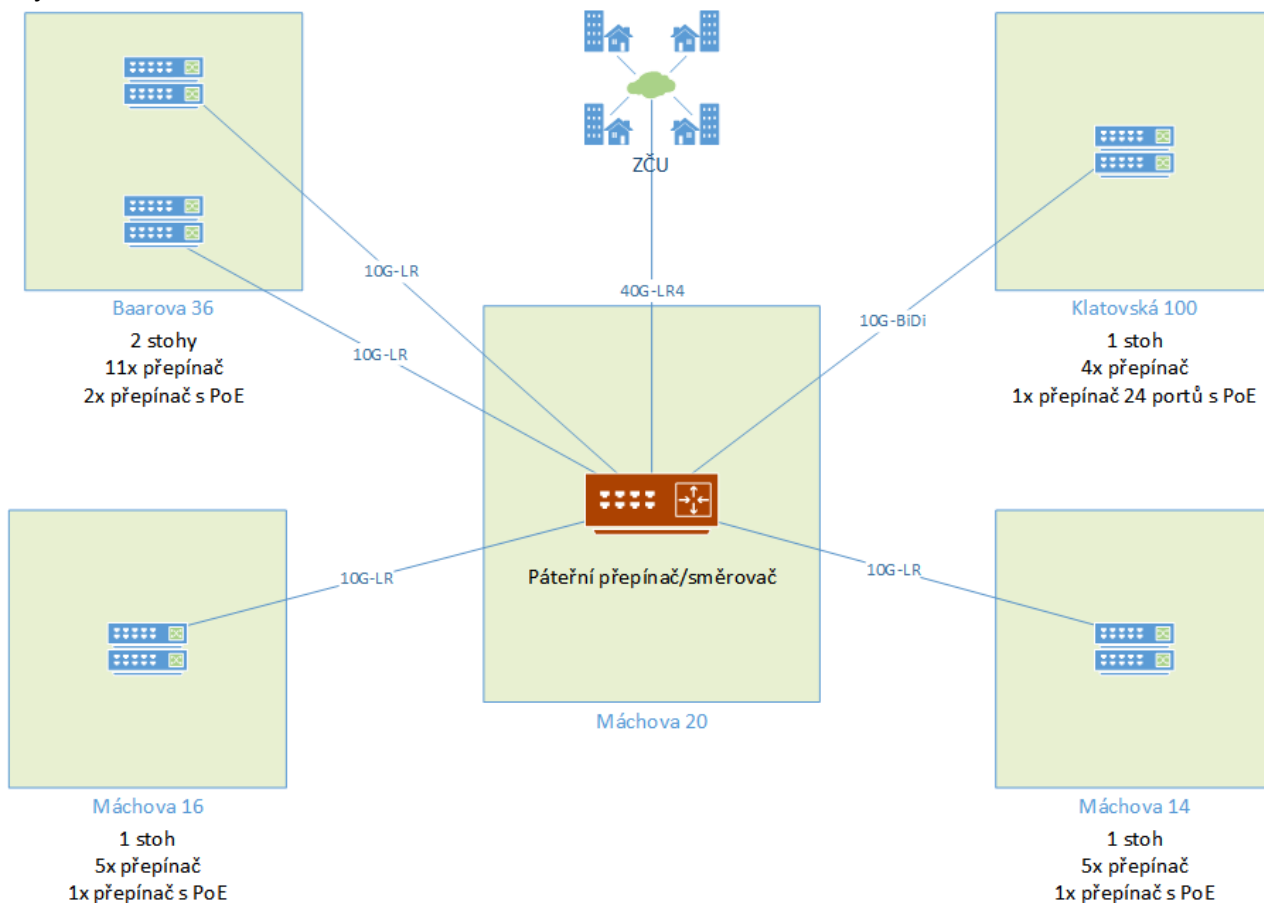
ZČU

10G-LR

40G-LR4

10G-BiDi

Baarova 36
2 stohy
11x přepínač
2x přepínač s PoE

10G-LR

Klatovská 100
1 stoh
4x přepínač
1x přepínač 24 portů s PoE

10G-LR

Páteřní přepínač/směrovač

10G-LR

Máchova 20

Máchova 16
1 stoh
5x přepínač
1x přepínač s PoE

Máchova 14
1 stoh
5x přepínač
1x přepínač s PoE